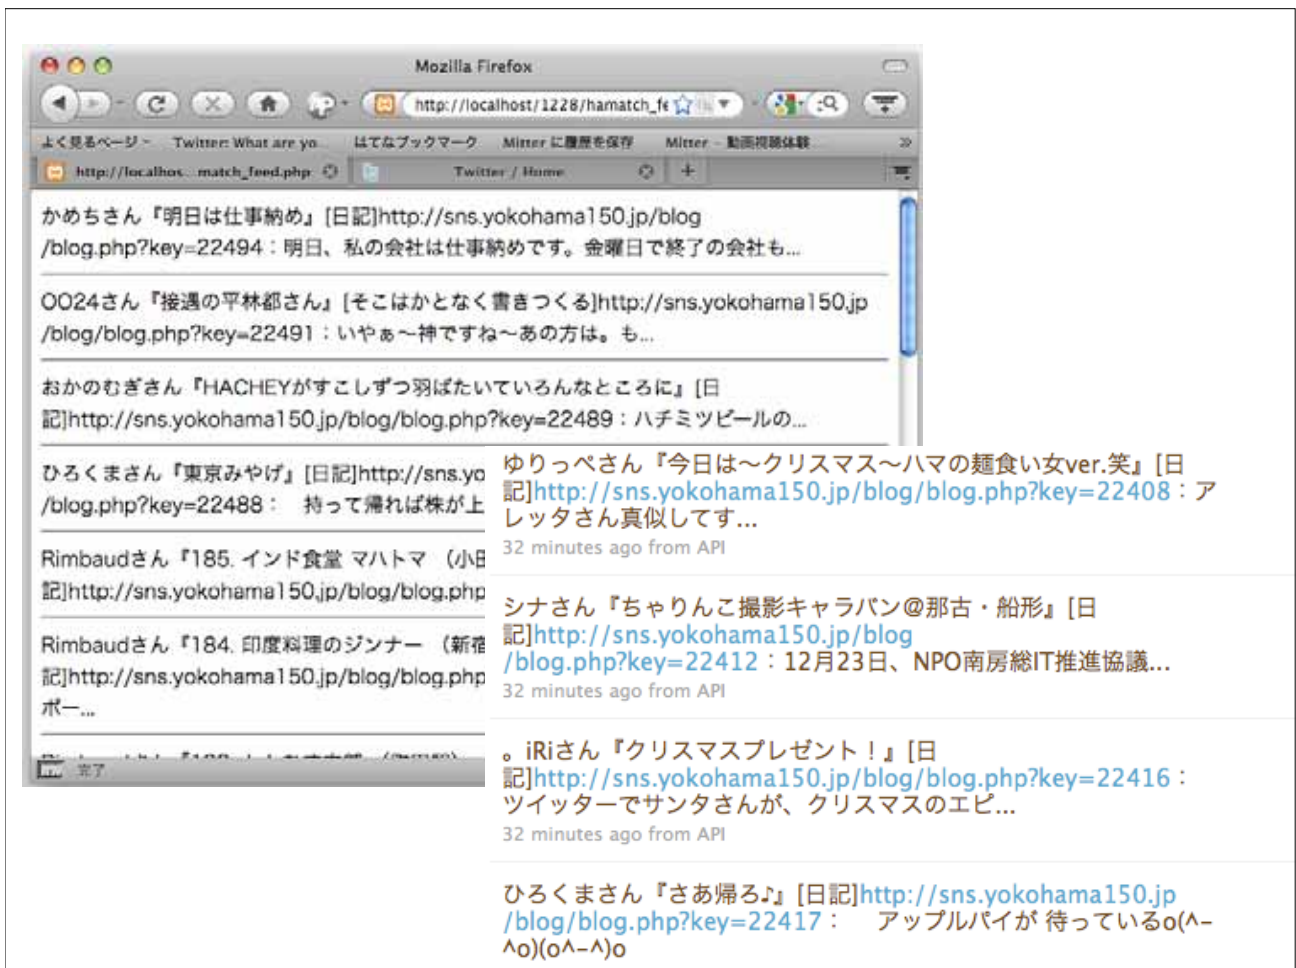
Mozilla Firefox

http://localhost/1228/hamatch_fe

よく見るページ Twitter: What are yo はてなブックマーク Mitter に履歴を保存 Mitter - 動画視聴体験

http://localhos...match_feed.php Twitter / Home

かめちさん『明日は仕事納め』[日記]http://sns.yokohama150.jp/blog/blog.php?key=22494：明日、私の会社は仕事納めです。金曜日で終了の会社も...

OO24さん『接遇の平林都さん』[そこはかとなく書きつくる]http://sns.yokohama150.jp/blog/blog.php?key=22491：いやぁ〜神ですね〜あの方は。も...

おかのむぎさん『HACHEYがすこしずつ羽ばたいているんなところに』[日記]http://sns.yokohama150.jp/blog/blog.php?key=22489：ハチミツビールの...

ひろくまさん『東京みやげ』[日記]http://sns.yo /blog.php?key=22488： 持って帰れば株が上

Rimbaudさん『185. インド食堂 マハトマ（小田 記]http://sns.yokohama150.jp/blog/blog.php

Rimbaudさん『184. 印度料理のジンナー（新宿 記]http://sns.yokohama150.jp/blog/blog.php ポー...

完了

ゆりっぺさん『今日は〜クリスマス〜ハマの麺食い女ver.笑』[日記]http://sns.yokohama150.jp/blog/blog.php?key=22408：アレッタさん真似してす...
32 minutes ago from API

シナさん『ちゃりんこ撮影キャラバン@那古・船形』[日記]http://sns.yokohama150.jp/blog/blog.php?key=22412：12月23日、NPO南房総IT推進協議...
32 minutes ago from API

。iRiさん『クリスマスプレゼント！』[日記]http://sns.yokohama150.jp/blog/blog.php?key=22416：ツイッターでサンタさんが、クリスマスのエピ...
32 minutes ago from API

ひろくまさん『さあ帰ろ♪』[日記]http://sns.yokohama150.jp/blog/blog.php?key=22417： アップルパイが 待っているo(^-^o)(o^-^)o